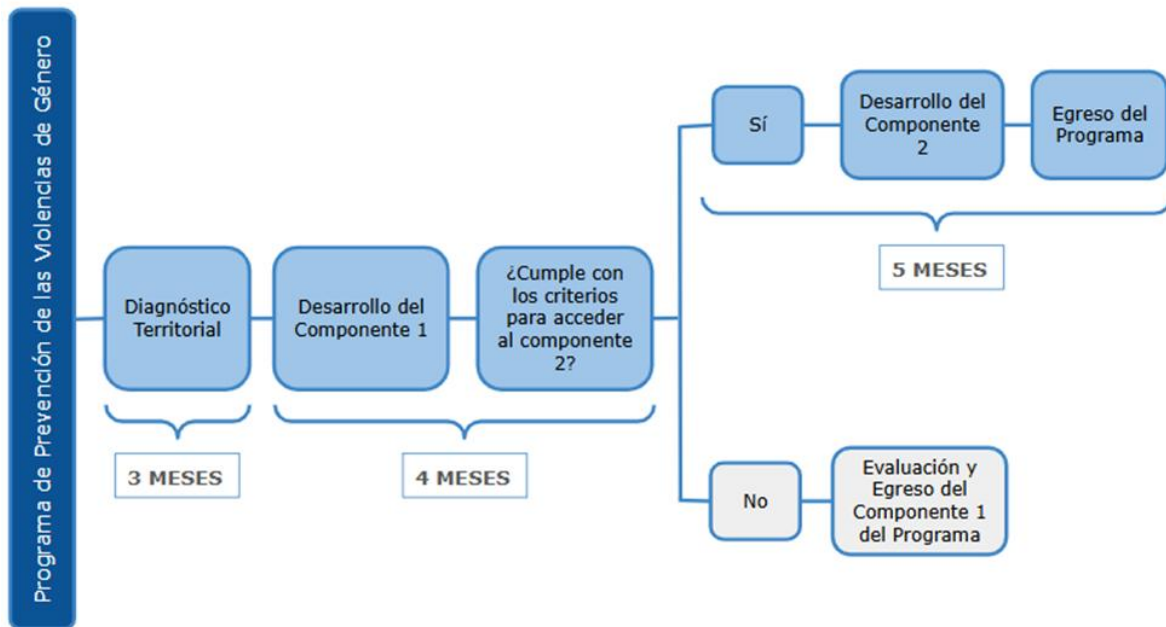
Programa de Prevención de las Violencias de Género

Diagnóstico Territorial

Desarrollo del Componente 1

¿Cumple con los criterios para acceder al componente 2?

3 MESES

4 MESES

Sí

Desarrollo del Componente 2

Egreso del Programa

5 MESES

No

Evaluación y Egreso del Componente 1 del Programa